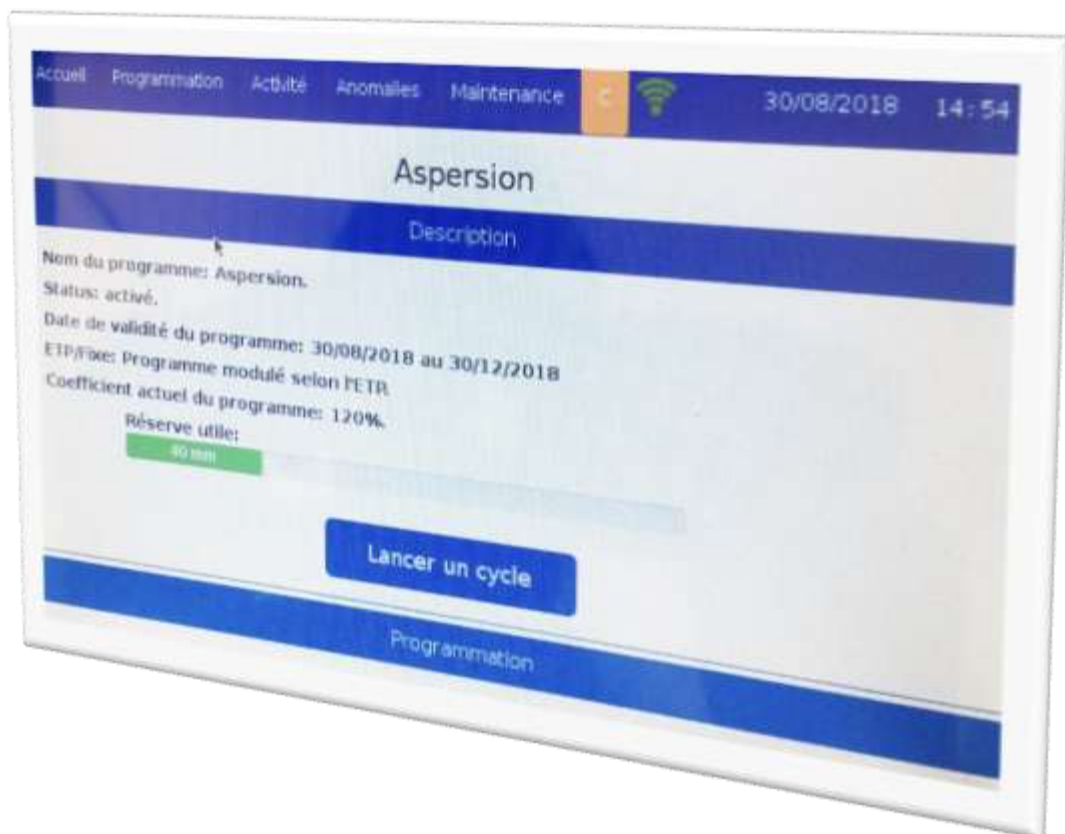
Accueil Programmation Activité Anomalies Maintenance C 30/08/2018 14:54

Aspersion

Description

Nom du programme: Aspersion.
Status: activé.
Date de validité du programme: 30/08/2018 au 30/12/2018
ETP/Fixe: Programme modulé selon l'ETR
Coefficient actuel du programme: 120%.
Réserve utile:
40 mm

Lancer un cycle

Programmation